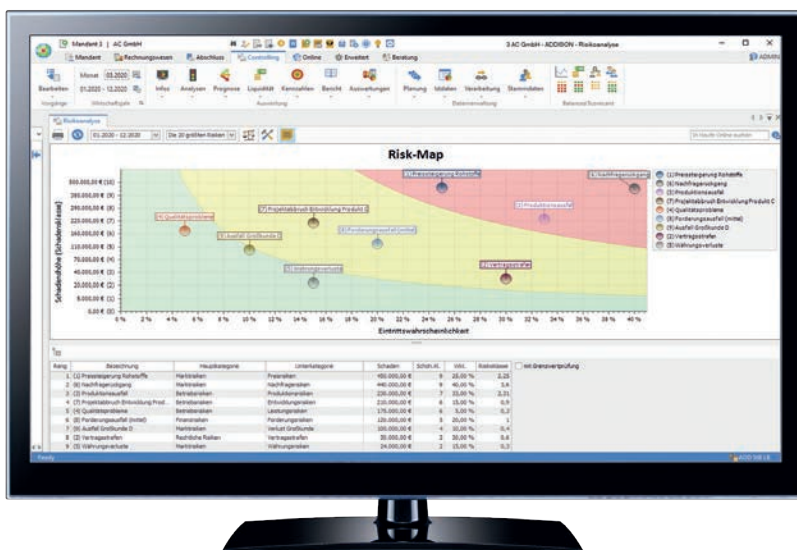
Mandant 1 | AC GmbH

3 AC GmbH - ADDISON - Risikoanalyse

Mandant | Rechnungswesen | Abschluss | Controlling | Online | Erweitert | Beratung

ADMIN

Bearbeiten | Monat 03.2020 | 01.2020 - 12.2020 | Infos | Analysen | Prognose | Liquidität | Kennzahlen | Bericht | Auswertungen | Planung | Istdaten | Verarbeitung | Stammdaten

Vorgänge | Wirtschaftsjahr | Auswertung | Datenverwaltung | Balanced Scorecard

Risikoanalyse

01.2020 - 12.2020 | Die 20 größten Risiken

Risk-Map

Schadenshöhe (Schadenklasse)

500.000,00 € (10) | 280.000,00 € (9) | 250.000,00 € (8) | 220.000,00 € (7) | 160.000,00 € (6) | 110.000,00 € (5) | 70.000,00 € (4) | 40.000,00 € (3) | 20.000,00 € (2) | 5.000,00 € (1) | 0,00 € (0)

0 % | 2 % | 4 % | 6 % | 8 % | 10 % | 12 % | 14 % | 16 % | 18 % | 20 % | 22 % | 24 % | 26 % | 28 % | 30 % | 32 % | 34 % | 36 % | 38 % | 40 %

Eintrittswahrscheinlichkeit

(1) Preissteigerung Rohstoffe
(6) Nachfragerückgang
(3) Produktionsausfall
(4) Qualitätsprobleme
(7) Projektabbruch Entwicklung Produkt C
(8) Forderungsausfall (mittel)
(5) Ausfall Großkunde D
(2) Vertragsstrafen
(5) Währungsverluste

(4) Qualitätsprobleme | (7) Projektabbruch Entwicklung Produkt C | (5) Ausfall Großkunde | (8) Forderungsausfall (mittel) | (1) Preissteigerung Rohstoffe | (3) Produktionsausfall | (6) Nachfragerückgang | (2) Vertragsstrafen | (5) Währungsverluste

| Rang | Bezeichnung | Hauptkategorie | Unterkategorie | Schaden | Schdn.Kl. | Wkt. | Risikoklasse |
|---|---|---|---|---|---|---|---|
| 1 | (1) Preissteigerung Rohstoffe | Marktrisiken | Preisrisiken | 450.000,00 € | 9 | 25,00 % | 2,25 |
| 2 | (6) Nachfragerückgang | Marktrisiken | Nachfragerisiken | 440.000,00 € | 9 | 40,00 % | 3,6 |
| 3 | (3) Produktionsausfall | Betriebsrisiken | Produktionsrisiken | 220.000,00 € | 7 | 33,00 % | 2,31 |
| 4 | (7) Projektabbruch Entwicklung Prod... | Betriebsrisiken | Entwicklungsrisiken | 210.000,00 € | 7 | 15,00 % | 0,9 |
| 5 | (4) Qualitätsprobleme | Betriebsrisiken | Leistungsrisiken | 175.000,00 € | 6 | 5,00 % | 0,3 |
| 6 | (8) Forderungsausfall (mittel) | Finanzrisiken | Forderungsrisiken | 120.000,00 € | 5 | 20,00 % | 1 |
| 7 | (5) Ausfall Großkunde D | Marktrisiken | Verlust Großkunde | 100.000,00 € | 4 | 10,00 % | 0,4 |
| 8 | (2) Vertragsstrafen | Rechtliche Risiken | Vertragsstrafen | 30.000,00 € | 3 | 30,00 % | 0,6 |
| 9 | (5) Währungsverluste | Marktrisiken | Währungsrisiken | 24.000,00 € | 2 | 15,00 % | 0,3 |

mit Grenzwertprüfung

Ready